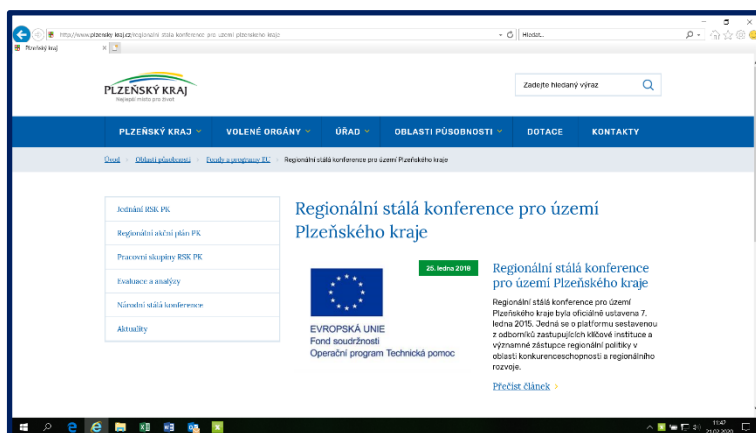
http://www.plzensky-kraj.cz/regionalni-stala-konference-pro-uzemi-plzenskeho-kraje

Hledat...

Plzeňský kraj

PLZEŇSKÝ KRAJ
Nejlepší místo pro život

Zadejte hledaný výraz

PLZEŇSKÝ KRAJ
VOLENÉ ORGÁNY
ÚŘAD
OBLASTI PŮSOBNOSTI
DOTACE
KONTAKTY

Úvod › Oblasti působnosti › Fondy a programy EU › Regionální stálá konference pro území Plzeňského kraje

Jednání RSK PK
Regionální akční plán PK
Pracovní skupiny RSK PK
Evaluace a analýzy
Národní stálá konference
Aktuality

Regionální stálá konference pro území Plzeňského kraje

25. ledna 2018

EVROPSKÁ UNIE
Fond soudržnosti
Operační program Technická pomoc

Regionální stálá konference pro území Plzeňského kraje

Regionální stálá konference pro území Plzeňského kraje byla oficiálně ustavena 7. ledna 2015. Jedná se o platformu sestavenou z odborníků zastupujících klíčové instituce a významné zástupce regionální politiky v oblasti konkurenceschopnosti a regionálního rozvoje.

Přečíst článek ›

11:47
21.02.2020